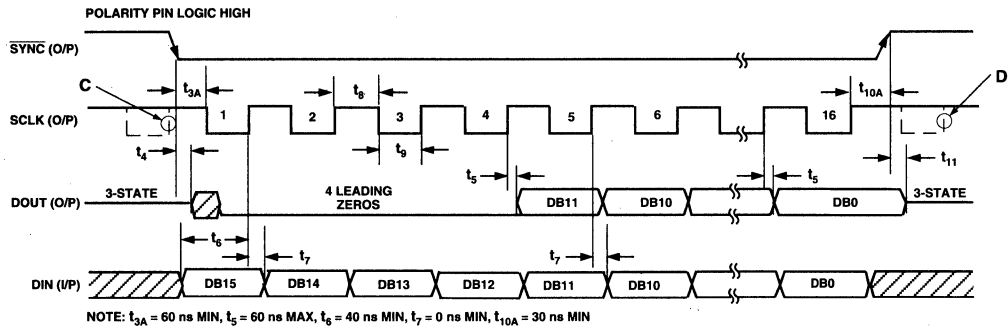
POLARITY PIN LOGIC HIGH

$\overline{\text{SYNC}}$ (O/P)

C

$t_{3A}$

$t_8$

$t_{10A}$

D

SCLK (O/P)

1

2

3

4

5

6

16

$t_4$

$t_9$

$t_{11}$

$t_5$

$t_5$

DOUT (O/P)

3-STATE

4 LEADING ZEROS

DB11

DB10

DB0

3-STATE

$t_6$

$t_7$

$t_7$

DIN (I/P)

DB15

DB14

DB13

DB12

DB11

DB10

DB0

NOTE: $t_{3A}$ = 60 ns MIN, $t_5$ = 60 ns MAX, $t_6$ = 40 ns MIN, $t_7$ = 0 ns MIN, $t_{10A}$ = 30 ns MIN